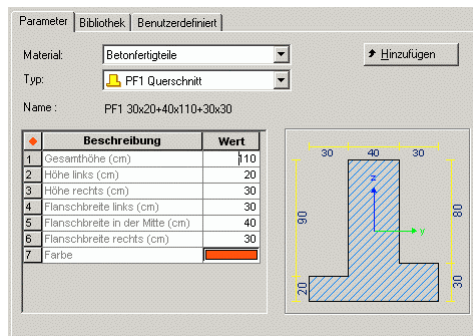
Parameter | Bibliothek | Benutzerdefiniert

Material: Betonfertigteile

Typ: PF1 Querschnitt

Hinzufügen

Name : PF1 30x20+40x110+30x30

| ◆ | Beschreibung | Wert |
|---|---|---|
| 1 | Gesamthöhe (cm) | 110 |
| 2 | Höhe links (cm) | 20 |
| 3 | Höhe rechts (cm) | 30 |
| 4 | Flanschbreite links (cm) | 30 |
| 5 | Flanschbreite in der Mitte (cm) | 40 |
| 6 | Flanschbreite rechts (cm) | 30 |
| 7 | Farbe | |

30 40 30

z

y

90

80

20

30